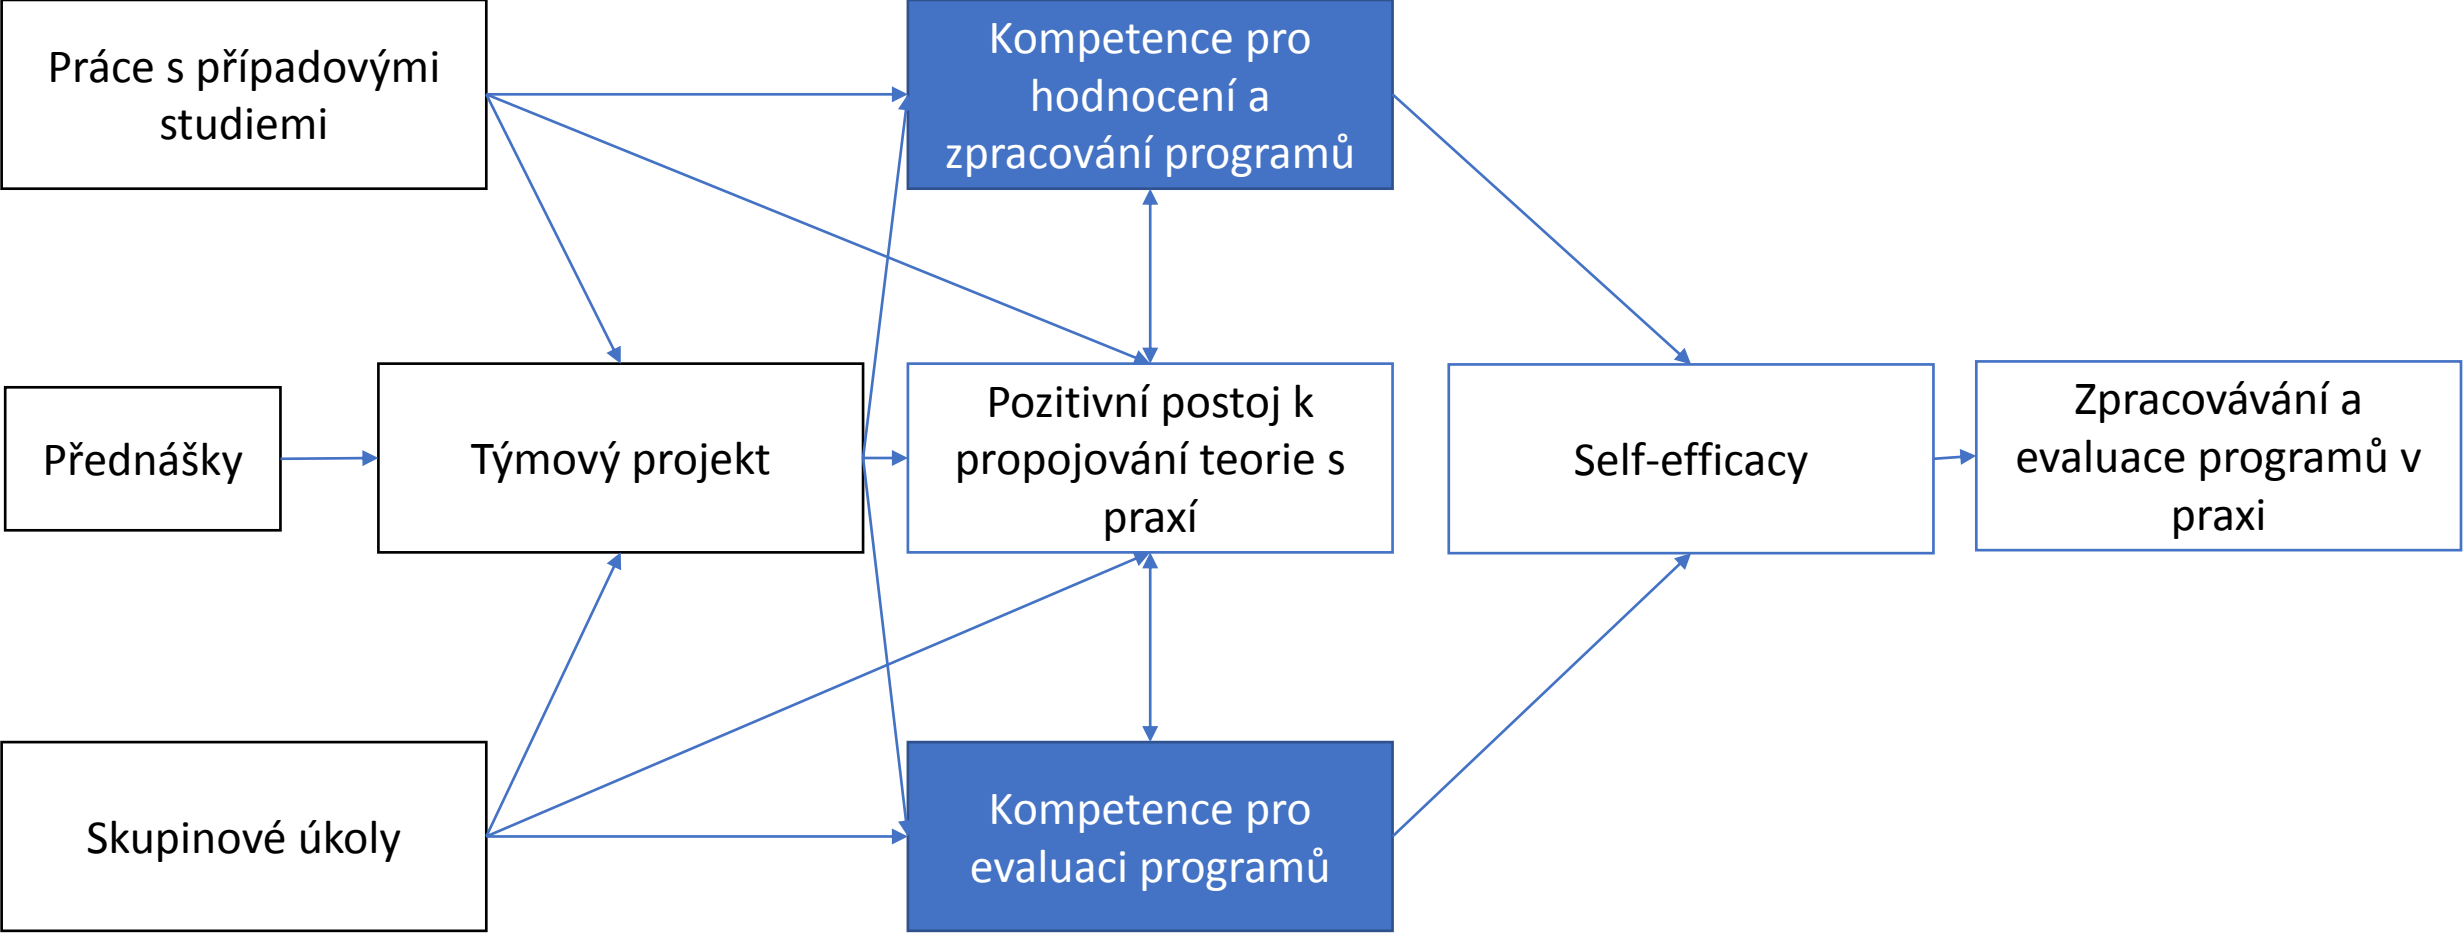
Práce s případovými studiemi

Kompetence pro hodnocení a zpracování programů

Přednášky

Týmový projekt

Pozitivní postoj k propojování teorie s praxí

Self-efficacy

Zpracovávání a evaluace programů v praxi

Skupinové úkoly

Kompetence pro evaluaci programů